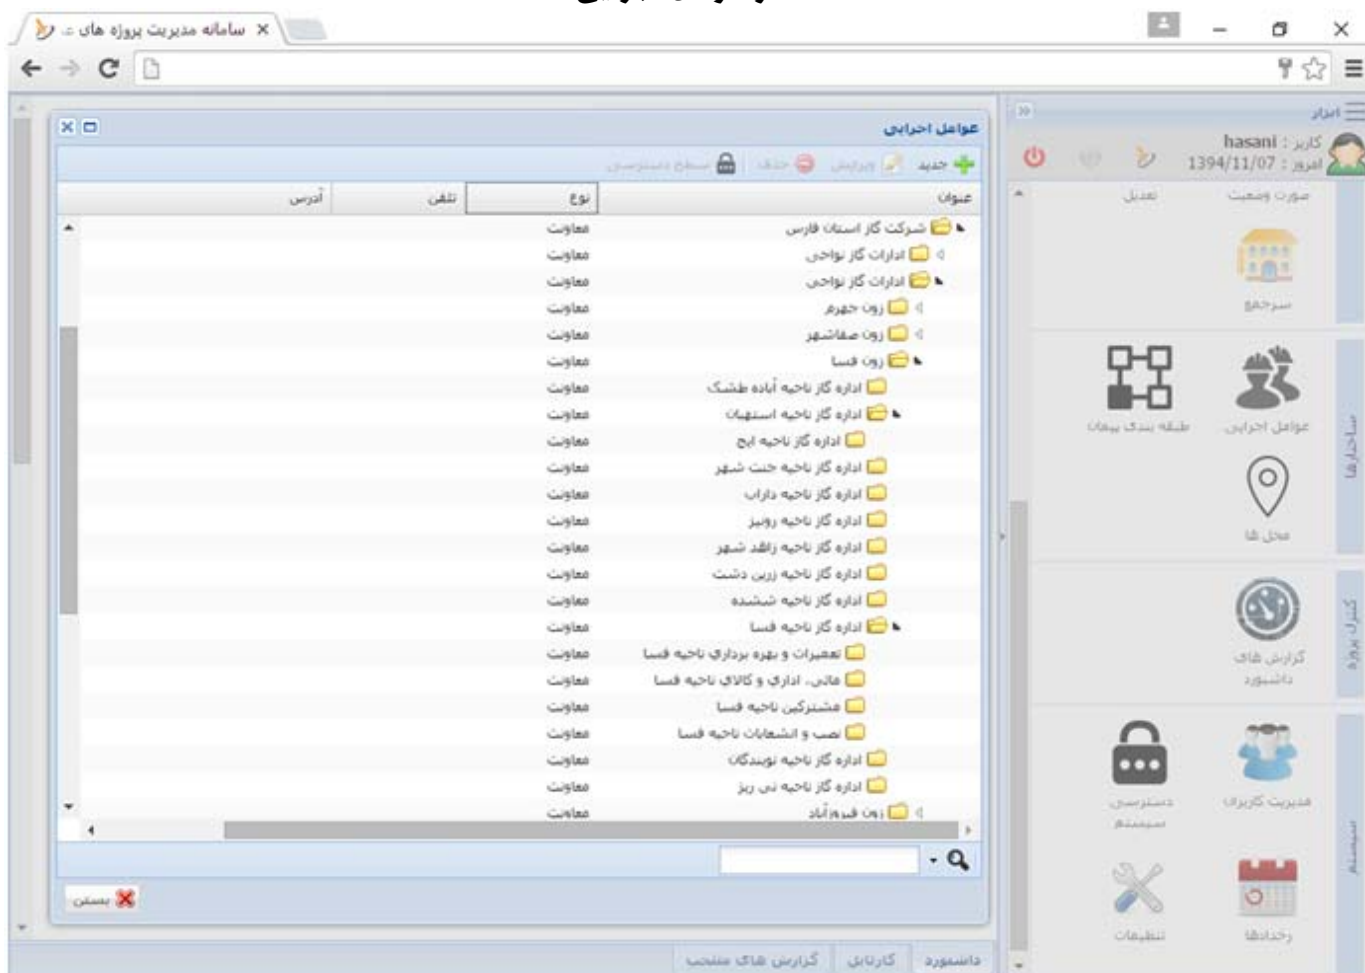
سامانه مدیریت پروژه های ... ×

ابزار
کاربر : hasani
امروز : 1394/11/07
صورت وضعیت
تعدیل
سرجمع
عوامل اجرایی
طبقه بندی پیمان
محل ها
ساختارها
گزارش های داشبورد
کنترل پروژه
مدیریت کاربران
دسترسی سیستم
رخدادها
تنظیمات
سیستم

عوامل اجرایی
جدید ویرایش حذف سطح دسترسی

| عنوان | نوع | تلفن | آدرس |
|---|---|---|---|
| شرکت گاز استان فارس | معاونت | | |
| ادارات گاز نواحی | معاونت | | |
| ادارات گاز نواحی | معاونت | | |
| زون جهرم | معاونت | | |
| زون صفاشهر | معاونت | | |
| زون فسا | معاونت | | |
| اداره گاز ناحیه آباده طشک | معاونت | | |
| اداره گاز ناحیه استهبان | معاونت | | |
| اداره گاز ناحیه ایج | معاونت | | |
| اداره گاز ناحیه جنت شهر | معاونت | | |
| اداره گاز ناحیه داراب | معاونت | | |
| اداره گاز ناحیه رونیز | معاونت | | |
| اداره گاز ناحیه زاهد شهر | معاونت | | |
| اداره گاز ناحیه زرین دشت | معاونت | | |
| اداره گاز ناحیه ششده | معاونت | | |
| اداره گاز ناحیه فسا | معاونت | | |
| تعمیرات و بهره برداری ناحیه فسا | معاونت | | |
| مالی، اداری و کالای ناحیه فسا | معاونت | | |
| مشترکین ناحیه فسا | معاونت | | |
| نصب و انشعابات ناحیه فسا | معاونت | | |
| اداره گاز ناحیه نوبندگان | معاونت | | |
| اداره گاز ناحیه نی ریز | معاونت | | |
| زون فیروزآباد | معاونت | | |

بستن

داشبورد کارتابل گزارش های منتخب